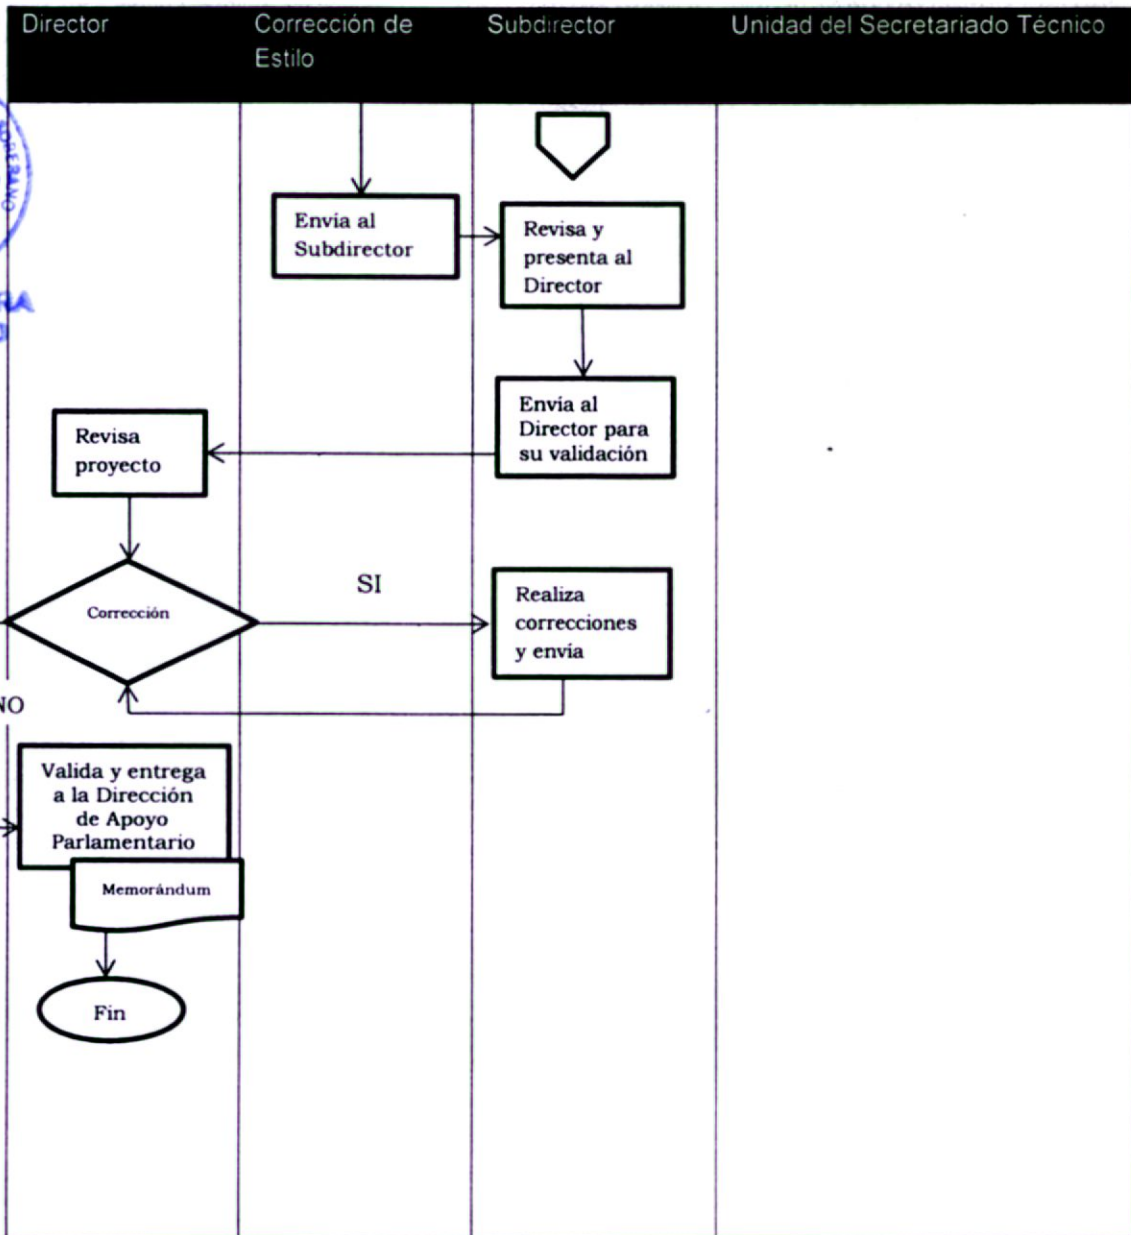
Director

Corrección de Estilo

Subdirector

Unidad del Secretariado Técnico

Envia al Subdirector

Revisa y presenta al Director

Envia al Director para su validación

Revisa proyecto

Corrección

SI

Realiza correcciones y envía

NO

Valida y entrega a la Dirección de Apoyo Parlamentario

Memorándum

Fin